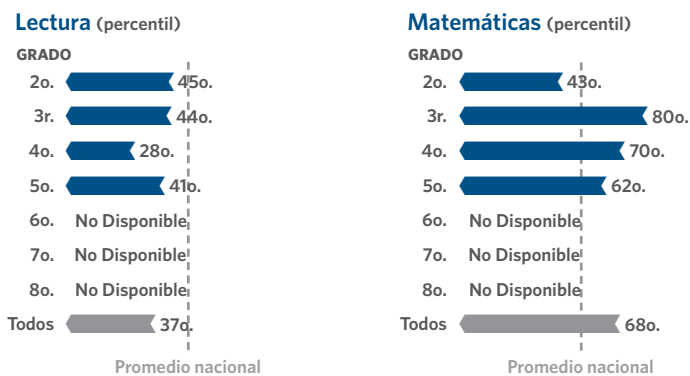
Lectura (percentil)

GRADO

| GRADO | |
|---|---|
| 2o. | 45o. |
| 3r. | 44o. |
| 4o. | 28o. |
| 5o. | 41o. |
| 6o. | No Disponible |
| 7o. | No Disponible |
| 8o. | No Disponible |
| Todos | 37o. |

Promedio nacional

Matemáticas (percentil)

| GRADO | |
|---|---|
| 2o. | 43o. |
| 3r. | 80o. |
| 4o. | 70o. |
| 5o. | 62o. |
| 6o. | No Disponible |
| 7o. | No Disponible |
| 8o. | No Disponible |
| Todos | 68o. |

Promedio nacional